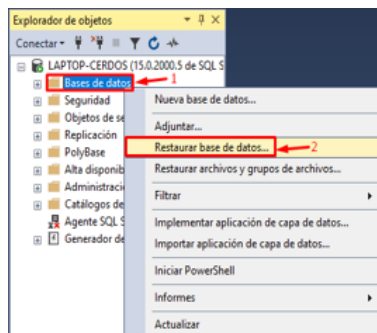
Explorador de objetos
Conectar
LAPTOP-CERDOS (15.0.2000.5 de SQL S
Bases de datos
1
Seguridad
Objetos de se
Replicación
PolyBase
Alta disponib
Administraci
Catálogos de
Agente SQL S
Generador de
Nueva base de datos...
Adjuntar...
Restaurar base de datos...
2
Restaurar archivos y grupos de archivos...
Filtrar
Implementar aplicación de capa de datos...
Importar aplicación de capa de datos...
Iniciar PowerShell
Informes
Actualizar